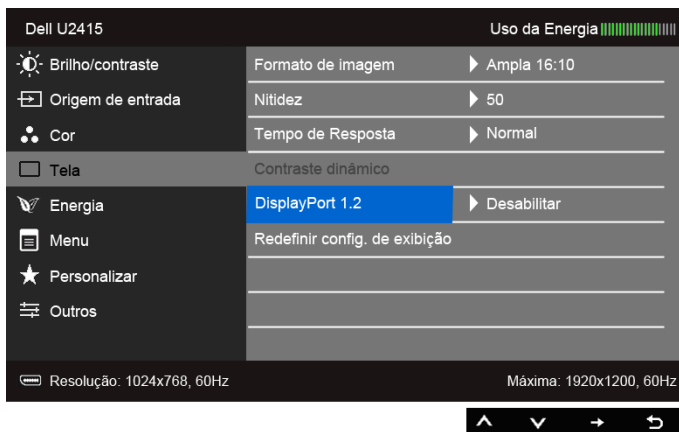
Dell U2415

Uso da Energia

Brilho/contraste
Origem de entrada
Cor
Tela
Energia
Menu
Personalizar
Outros

Formato de imagem | Ampla 16:10
Nitidez | 50
Tempo de Resposta | Normal
Contraste dinâmico
DisplayPort 1.2 | Desabilitar
Redefinir config. de exibição

Resolução: 1024x768, 60Hz

Máxima: 1920x1200, 60Hz